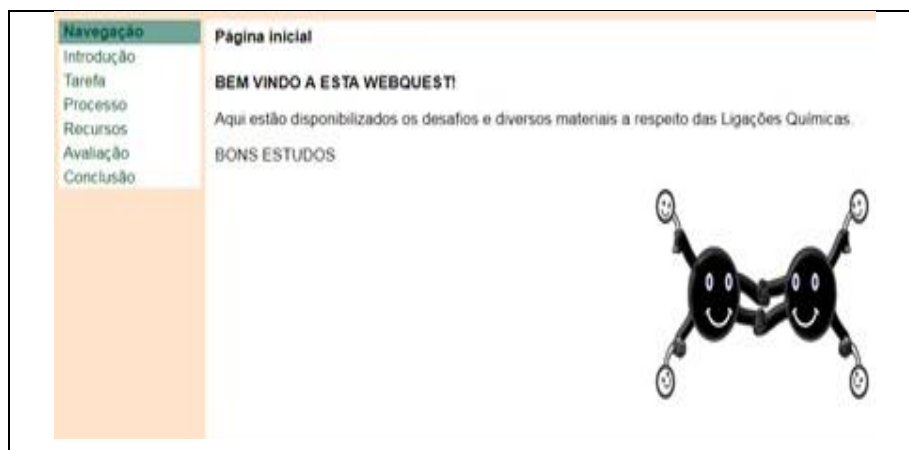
Navegação
Introdução
Tarefa
Processo
Recursos
Avaliação
Conclusão

Página inicial

BEM VINDO A ESTA WEBQUEST!

Aqui estão disponibilizados os desafios e diversos materiais a respeito das Ligações Químicas.

BONS ESTUDOS